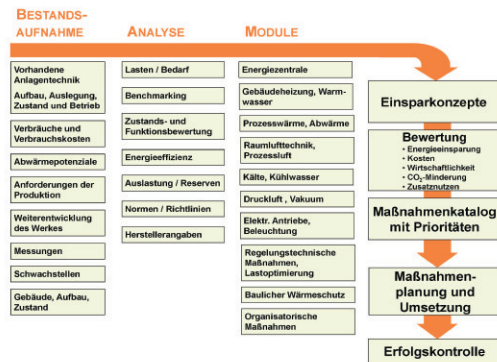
BESTANDSAUFNAHME

ANALYSE

MODULE

Vorhandene Anlagentechnik
Aufbau, Auslegung, Zustand und Betrieb

Verbräuche und Verbrauchskosten

Abwärmepotenziale

Anforderungen der Produktion

Weiterentwicklung des Werkes

Messungen

Schwachstellen

Gebäude, Aufbau, Zustand

Lasten / Bedarf

Benchmarking

Zustands- und Funktionsbewertung

Energieeffizienz

Auslastung / Reserven

Normen / Richtlinien

Herstellerangaben

Energiezentrale

Gebäudeheizung, Warmwasser

Prozesswärme, Abwärme

Raumlufttechnik, Prozessluft

Kälte, Kühlwasser

Druckluft , Vakuum

Elektr. Antriebe, Beleuchtung

Regelungstechnische Maßnahmen, Lastoptimierung

Baulicher Wärmeschutz

Organisatorische Maßnahmen

Einsparkonzepte

Bewertung
• Energieeinsparung
• Kosten
• Wirtschaftlichkeit
• $CO_2$-Minderung
• Zusatznutzen

Maßnahmenkatalog mit Prioritäten

Maßnahmenplanung und Umsetzung

Erfolgskontrolle